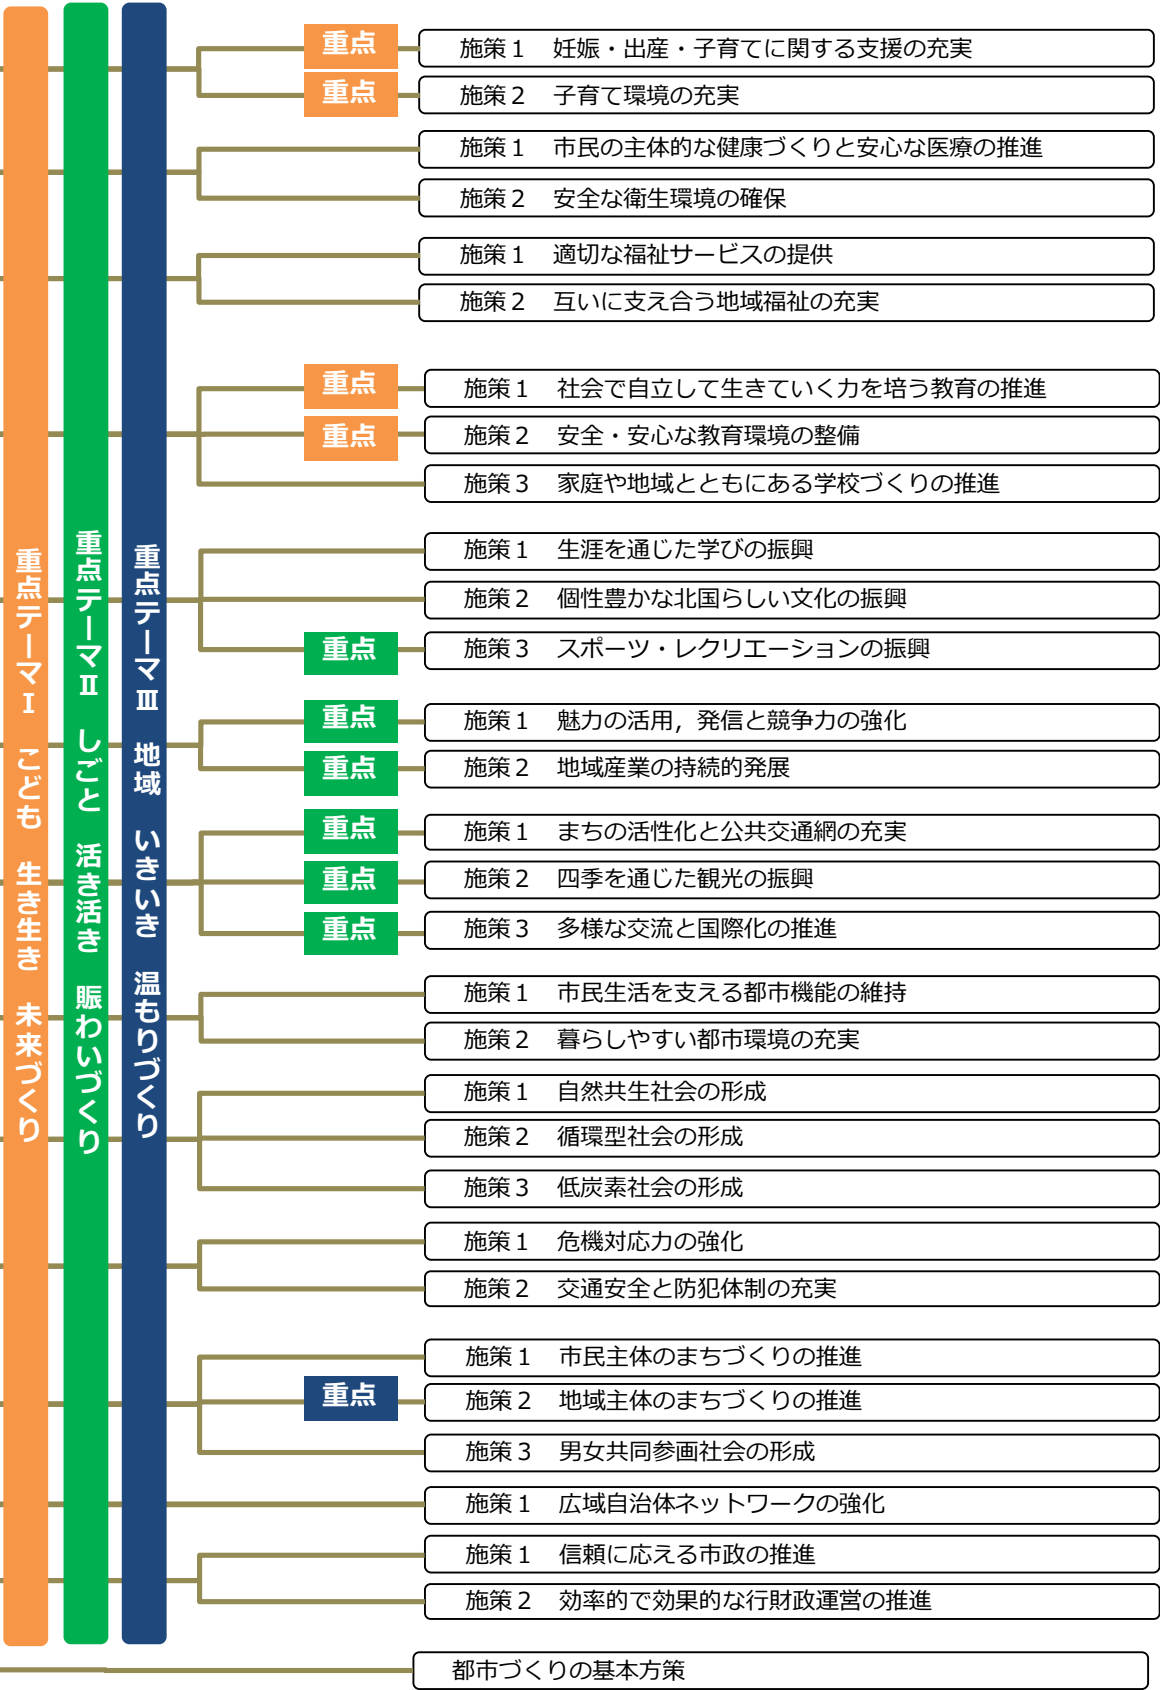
重点テーマⅠ　こども　生き生き　未来づくり

重点テーマⅡ　しごと　活き活き　賑わいづくり

重点テーマⅢ　地域　いきいき　温もりづくり

重点　施策１　妊娠・出産・子育てに関する支援の充実
重点　施策２　子育て環境の充実

施策１　市民の主体的な健康づくりと安心な医療の推進
施策２　安全な衛生環境の確保

施策１　適切な福祉サービスの提供
施策２　互いに支え合う地域福祉の充実

重点　施策１　社会で自立して生きていく力を培う教育の推進
重点　施策２　安全・安心な教育環境の整備
施策３　家庭や地域とともにある学校づくりの推進

施策１　生涯を通じた学びの振興
施策２　個性豊かな北国らしい文化の振興
重点　施策３　スポーツ・レクリエーションの振興

重点　施策１　魅力の活用，発信と競争力の強化
重点　施策２　地域産業の持続的発展

重点　施策１　まちの活性化と公共交通網の充実
重点　施策２　四季を通じた観光の振興
重点　施策３　多様な交流と国際化の推進

施策１　市民生活を支える都市機能の維持
施策２　暮らしやすい都市環境の充実

施策１　自然共生社会の形成
施策２　循環型社会の形成
施策３　低炭素社会の形成

施策１　危機対応力の強化
施策２　交通安全と防犯体制の充実

施策１　市民主体のまちづくりの推進
重点　施策２　地域主体のまちづくりの推進
施策３　男女共同参画社会の形成

施策１　広域自治体ネットワークの強化

施策１　信頼に応える市政の推進
施策２　効率的で効果的な行財政運営の推進

都市づくりの基本方策